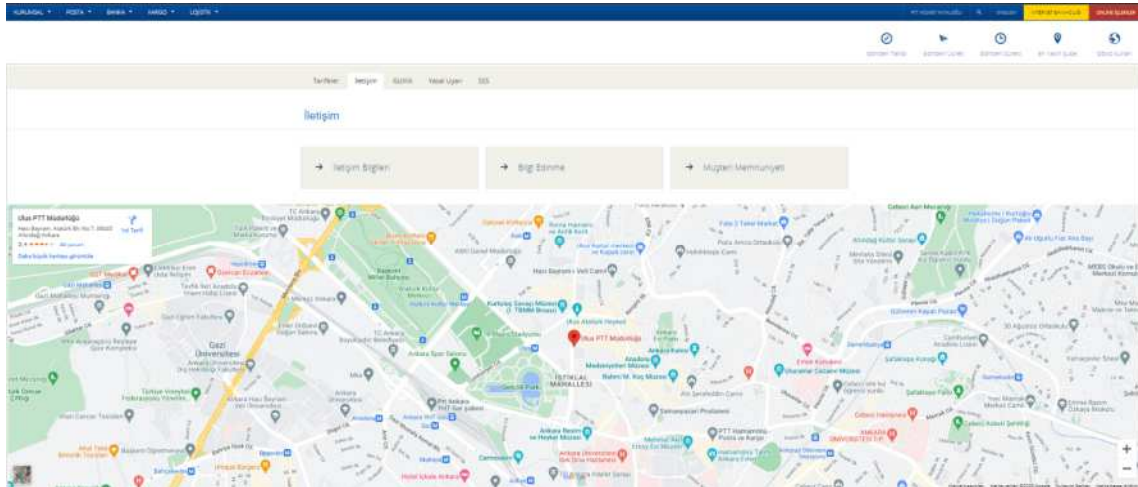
KURUMSAL ▾ POSTA ▾ BANKA ▾ KARGO ▾ LOJİSTİK ▾

Tarifeler İletişim Kültür Yasal Uyarı SSS

İletişim

→ İletişim Bilgileri

→ Bilgi Edinme

→ Müşteri Memnuniyeti

Ulus PTT Müdürlüğü

Yol Tarifi

Daha büyük haritayı görüntüle

Ulus PTT Müdürlüğü

Gazi Üniversitesi

Gençlik Parkı

İSTİKLAL MAHALLESİ

Ankara Resim ve Heykel Müzesi

Anadolu Medeniyetleri Müzesi

Rahmi M. Koç Müzesi

Hacı Bayram-ı Veli Camii

Kurtuluş Savaşı Müzesi (I. TBMM Binası)

Ulus Atatürk Heykeli

Ankara Kalesi

Ankara Spor Salonu

PTT Ankara

Ankara Üniversitesi

Hotel İçkale Ankara

Samanpazarı

+

−